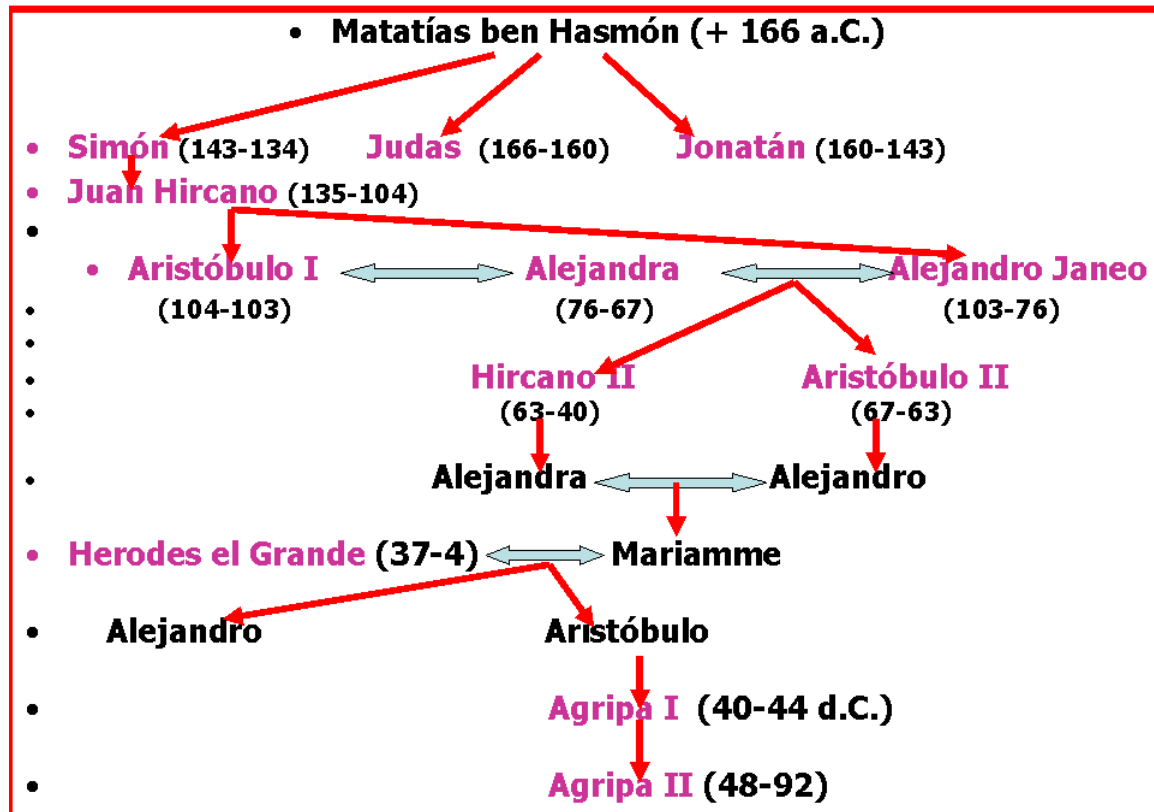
• Matatías ben Hasmón (+ 166 a.C.)

• Simón (143-134) Judas (166-160) Jonatán (160-143)
• Juan Hircano (135-104)
•
• Aristóbulo I Alejandra Alejandro Janeo
• (104-103) (76-67) (103-76)
•
• Hircano II Aristóbulo II
• (63-40) (67-63)
• Alejandra Alejandro
• Herodes el Grande (37-4) Mariamme
• Alejandro Aristóbulo
• Agripa I (40-44 d.C.)
• Agripa II (48-92)